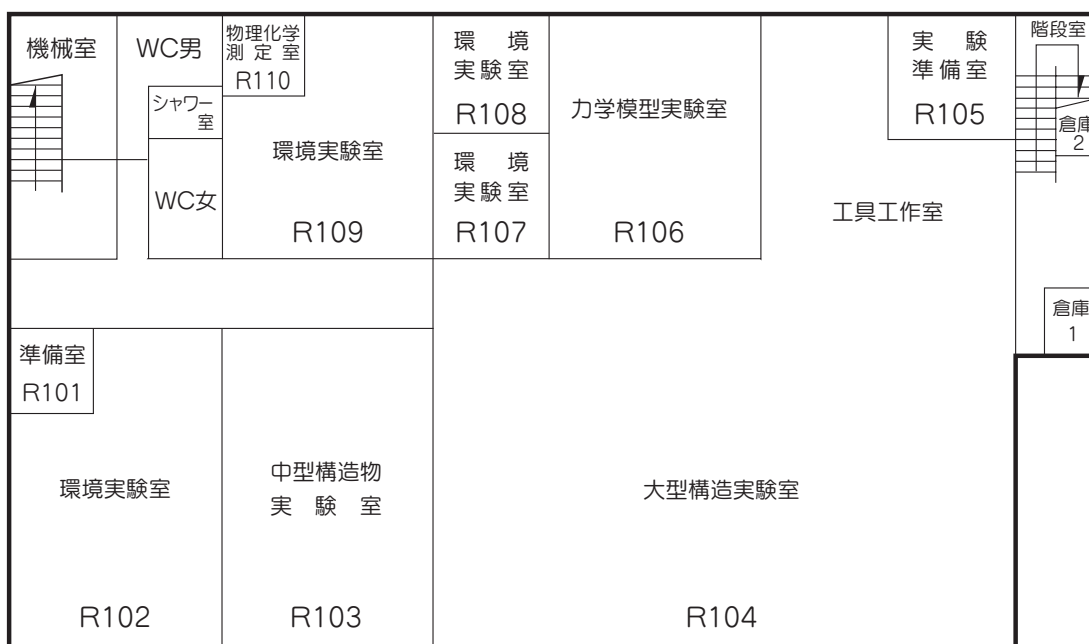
機械室

WC男

物理化学測定室
R110

シャワー室

WC女

環境実験室
R109

環境実験室
R108

環境実験室
R107

力学模型実験室
R106

工具工作室

実験準備室
R105

階段室

倉庫
2

倉庫
1

準備室
R101

環境実験室
R102

中型構造物実験室
R103

大型構造実験室
R104